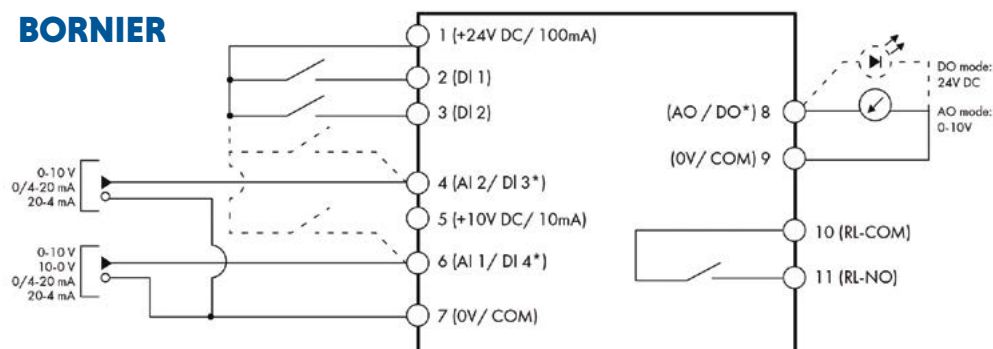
BORNIER

1 (+24V DC/ 100mA)
2 (DI 1)
3 (DI 2)
0-10 V
0/4-20 mA
20-4 mA
4 (AI 2/ DI 3*)
5 (+10V DC/ 10mA)
0-10 V
10-0 V
0/4-20 mA
20-4 mA
6 (AI 1/ DI 4*)
7 (0V/ COM)

DO mode:
24V DC
AO mode:
0-10V
(AO / DO*) 8
(0V/ COM) 9
10 (RL-COM)
11 (RL-NO)